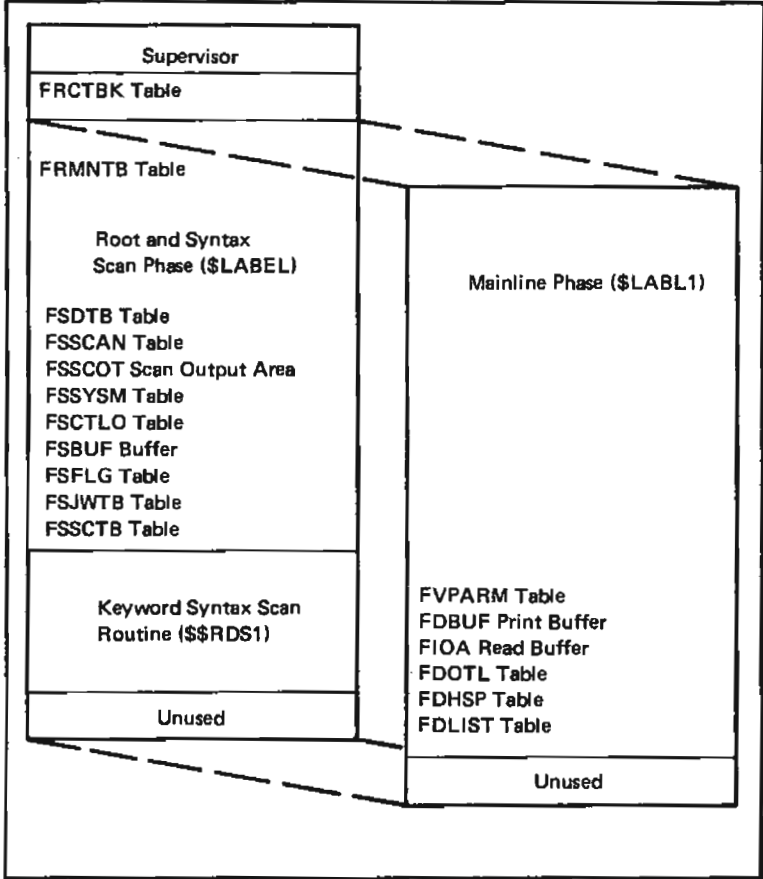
Supervisor

FRCTBK Table

FRMNTB Table

Root and Syntax Scan Phase ($LABEL)

FSDTB Table
FSSCAN Table
FSSCOT Scan Output Area
FSSYSM Table
FSCTLO Table
FSBUF Buffer
FSFLG Table
FSJWTB Table
FSSCTB Table

Keyword Syntax Scan Routine ($$RDS1)

Unused

Mainline Phase ($LABL1)

FVPARM Table
FDBUF Print Buffer
FIOA Read Buffer
FDOTL Table
FDHSP Table
FDLIST Table

Unused